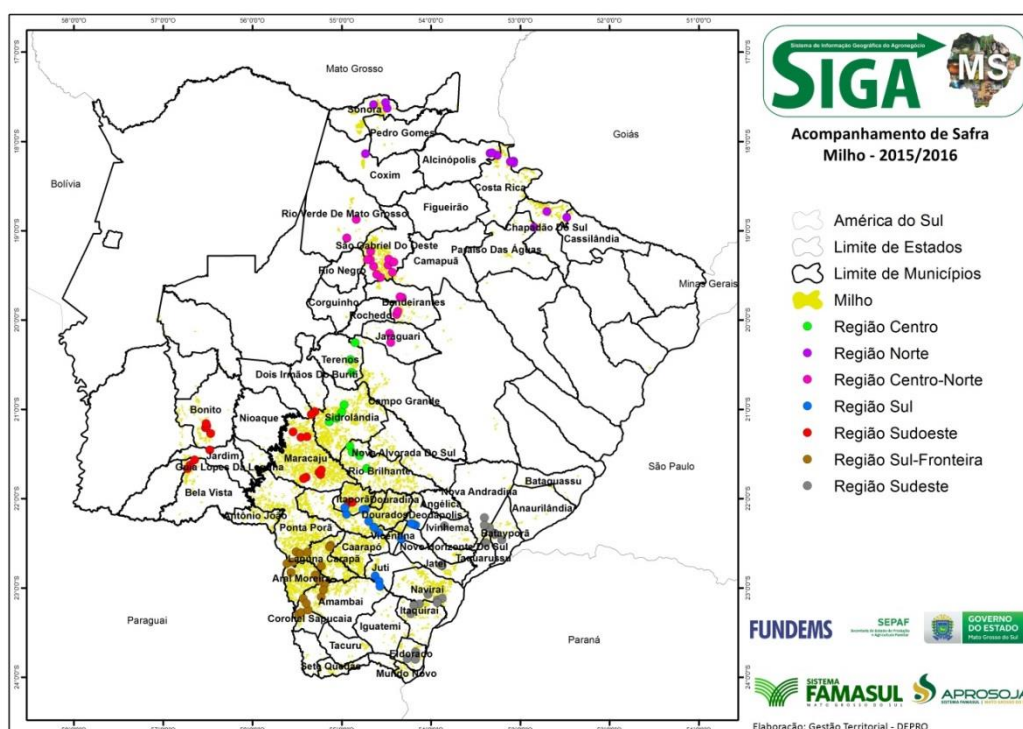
58°0'0"O 57°0'0"O 56°0'0"O 55°0'0"O 54°0'0"O 53°0'0"O 52°0'0"O 51°0'0"O

17°0'0"S 18°0'0"S 19°0'0"S 20°0'0"S 21°0'0"S 22°0'0"S 23°0'0"S 24°0'0"S

Mato Grosso
Goiás
Bolívia
Minas Gerais
São Paulo
Paraguai
Paraná

Sonora
Pedro Gomes
Alcinópolis
Coxim
Costa Rica
Figueirão
Rio Verde De Mato Grosso
Chapadão Do Sul
Cassilândia
São Gabriel Do Oeste
Paraíso Das Águas
Camapuã
Rio Negro
Corguinho
Bandeirantes
Rochedo
Jaraguari
Terenos
Dois Irmãos Do Buriti
Campo Grande
Bonito
Nioaque
Sidrolândia
Jardim
Nova Alvorada Do Sul
Guia Lopes Da Laguna
Maracaju
Rio Brilhante
Bela Vista
Bataguassu
Nova Andradina
Angélica
Itaporã
Douradina
Anaurilândia
Antônio João
Ponta Porã
Dourados
Deodápolis
Ivinhema
Batayporã
Vicentina
Caarapó
Novo Horizonte Do Sul
Laguna Carapã
Taquarussu
Jateí
Juti
Aral Moreira
Naviraí
Amambai
Itaquiraí
Coronel Sapucaia
Iguatemi
Tacuru
Sete Quedas
Eldorado
Mundo Novo

Sistema de Informação Geográfica do Agronegócio
SIGA MS

Acompanhamento de Safra
Milho - 2015/2016

América do Sul
Limite de Estados
Limite de Municípios
Milho
Região Centro
Região Norte
Região Centro-Norte
Região Sul
Região Sudoeste
Região Sul-Fronteira
Região Sudeste

FUNDEMS
SEPAF
GOVERNO DO ESTADO Mato Grosso do Sul
SISTEMA FAMASUL
APROSOJA

Elaboração: Gestão Territorial - DEPRO